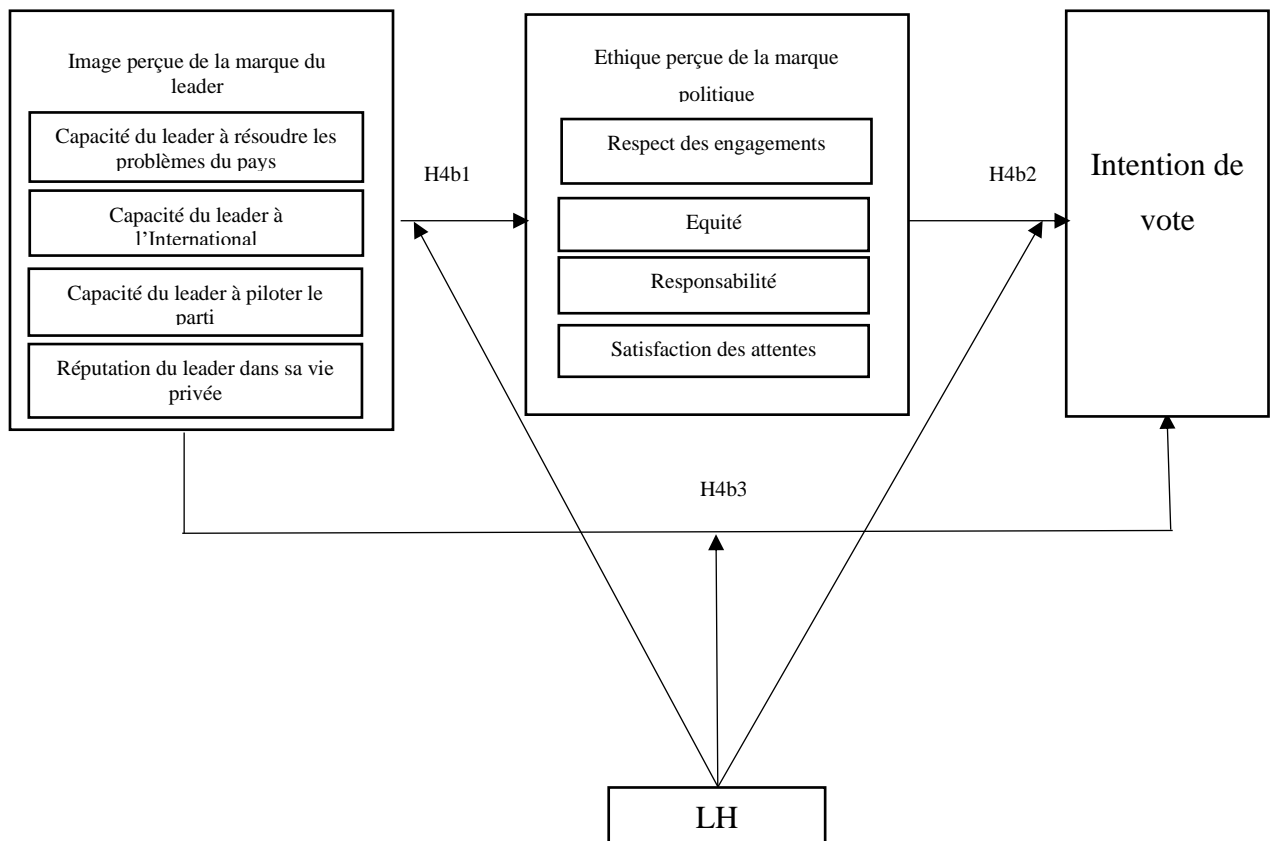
Image perçue de la marque du leader

Capacité du leader à résoudre les problèmes du pays

Capacité du leader à l'International

Capacité du leader à piloter le parti

Réputation du leader dans sa vie privée

H4b1

Ethique perçue de la marque politique

Respect des engagements

Equité

Responsabilité

Satisfaction des attentes

H4b2

Intention de vote

H4b3

LH